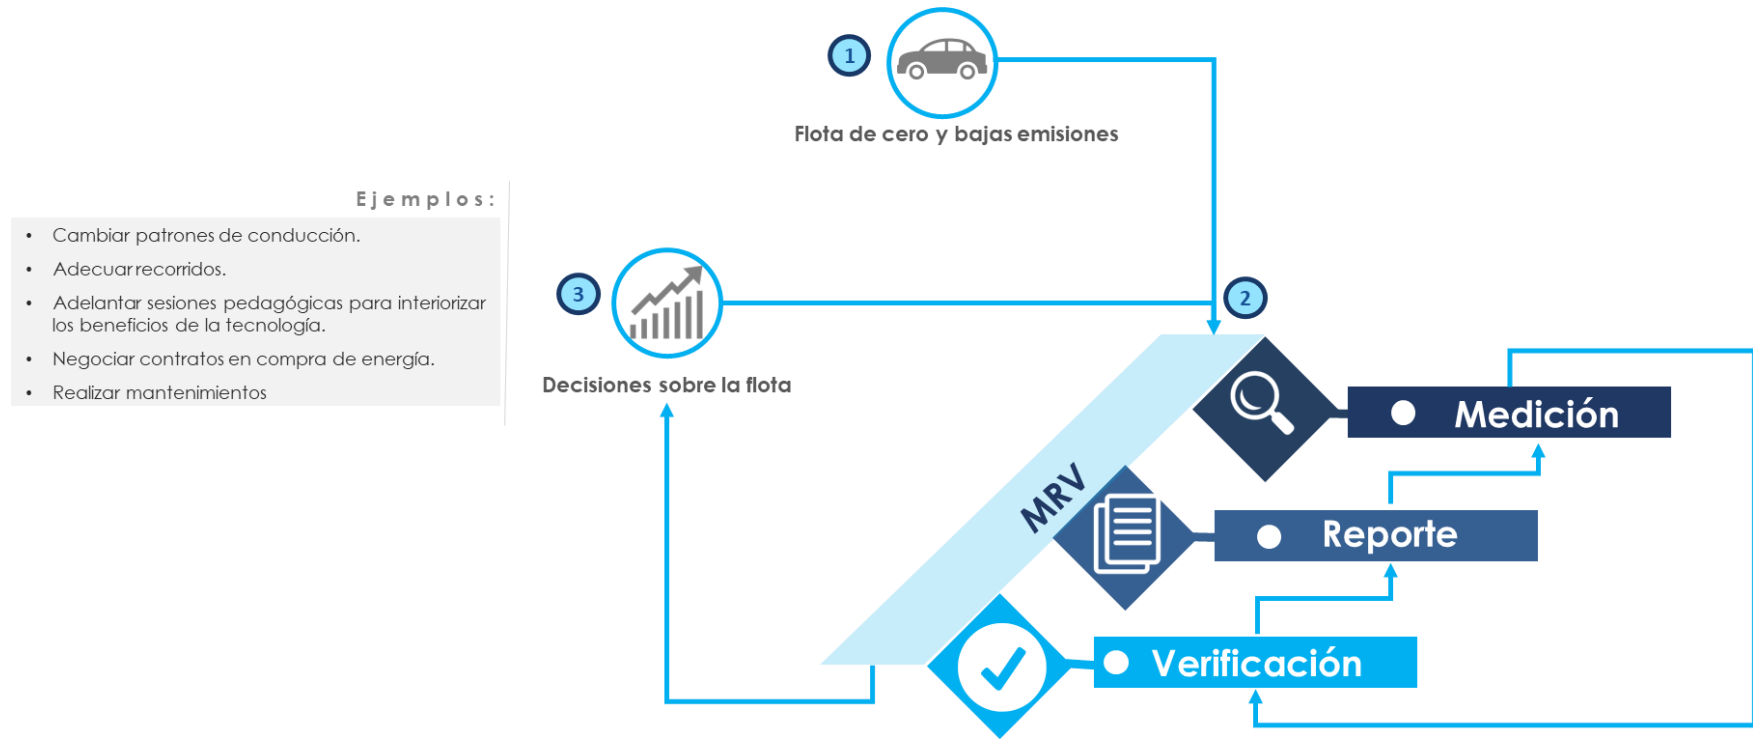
1
Flota de cero y bajas emisiones

Ejemplos:

- Cambiar patrones de conducción.
- Adecuar recorridos.
- Adelantar sesiones pedagógicas para interiorizar los beneficios de la tecnología.
- Negociar contratos en compra de energía.
- Realizar mantenimientos

3
Decisiones sobre la flota

2

MRV

Medición

Reporte

Verificación